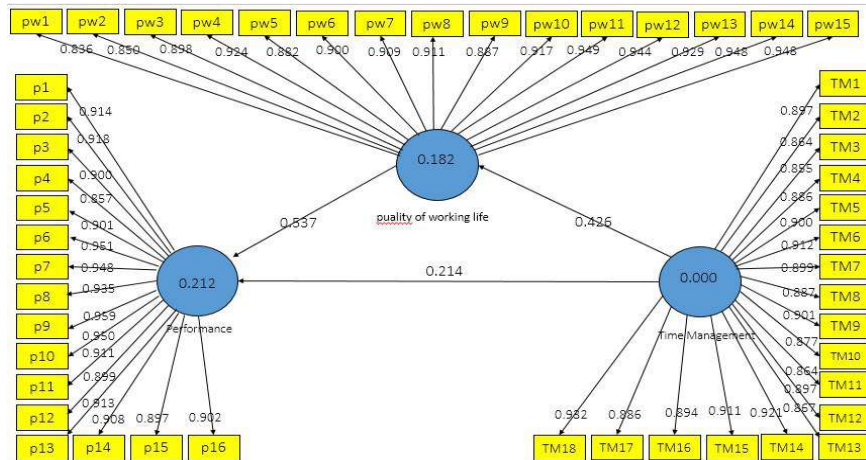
pw1 pw2 pw3 pw4 pw5 pw6 pw7 pw8 pw9 pw10 pw11 pw12 pw13 pw14 pw15

0.836 0.850 0.898 0.924 0.882 0.900 0.909 0.911 0.887 0.917 0.949 0.944 0.929 0.948 0.948

p1 p2 p3 p4 p5 p6 p7 p8 p9 p10 p11 p12 p13 p14 p15 p16

0.914 0.918 0.900 0.857 0.901 0.951 0.948 0.935 0.959 0.950 0.911 0.899 0.913 0.908 0.897 0.902

0.182

puality of working life

0.537

0.426

0.212

Performance

0.214

0.000

Time Management

TM1 TM2 TM3 TM4 TM5 TM6 TM7 TM8 TM9 TM10 TM11 TM12 TM13

0.897 0.864 0.855 0.886 0.900 0.912 0.899 0.887 0.901 0.877 0.864 0.897 0.867

TM18 TM17 TM16 TM15 TM14

0.932 0.886 0.894 0.911 0.921